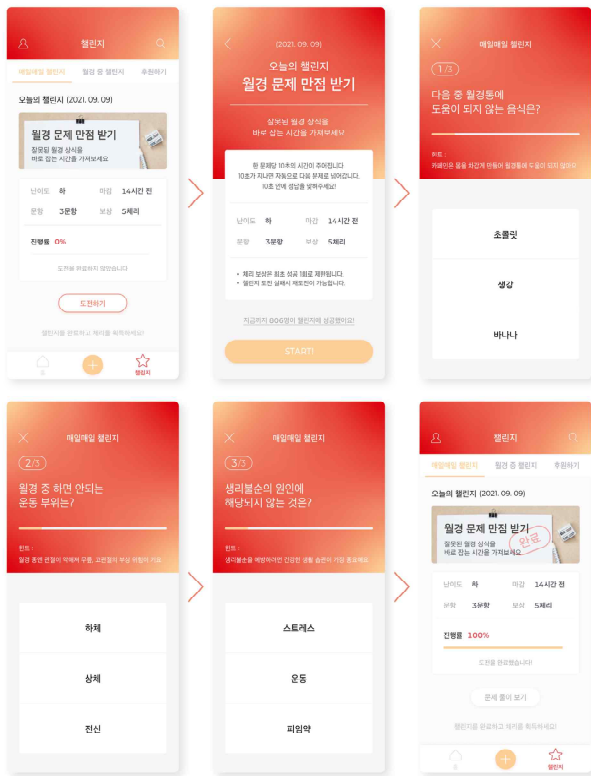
챌린지

매일매일 챌린지 | 월경 중 챌린지 | 추천하기

오늘의 챌린지 (2021. 09. 09)

월경 문제 만점 받기
잘못된 월경 상식을 바로 잡는 시간을 가져보세요

| 난이도 | 하 | 마감 | 14시간 전 |
|---|---|---|---|
| 문항 | 3문항 | 보상 | 5체리 |

진행률 0%

도전을 완료하지 않았습니다

도전하기

챌린지를 완료하고 체리를 획득하세요!

챌린지

(2021. 09. 09)
오늘의 챌린지
월경 문제 만점 받기

잘못된 월경 상식을 바로 잡는 시간을 가져보세요!

한 문제당 10초의 시간이 주어집니다
10초가 지나면 자동으로 다음 문제로 넘어갑니다.
10초 안에 정답을 맞춰주세요!

| 난이도 | 하 | 마감 | 14시간 전 |
|---|---|---|---|
| 문항 | 3문항 | 보상 | 5체리 |

• 체리 보상은 최초 성공 1회로 제한됩니다.
• 챌린지 포인 실패시 재도전이 가능합니다.

지금까지 006명이 챌린지에 성공했어요!

START!

매일매일 챌린지

1/3

다음 중 월경통에 도움이 되지 않는 음식은?

힌트 :
카페인은 혈관을 좌긴게 만들어 월경통에 도움이 되지 않아요

초콜릿

생강

바나나

매일매일 챌린지

2/3

월경 중 하면 안되는 운동 부위는?

힌트 :
월경 중엔 관절이 약해져 무릎, 고관절의 부상 위험이 커요

하체

상체

전신

매일매일 챌린지

3/3

생리불순의 원인에 해당하지 않는 것은?

힌트 :
생리불순을 예방하려면 건강한 생활 습관이 가장 중요해요

스트레스

운동

피임약

챌린지

매일매일 챌린지 | 월경 중 챌린지 | 추천하기

오늘의 챌린지 (2021. 09. 09)

월경 문제 만점 받기
잘못된 월경 상식을 바로 잡는 시간을 가져보세요
완료

| 난이도 | 하 | 마감 | 14시간 전 |
|---|---|---|---|
| 문항 | 3문항 | 보상 | 5체리 |

진행률 100%

도전을 완료했습니다!

문제 풀이 보기

챌린지를 완료하고 체리를 획득하세요!

챌린지